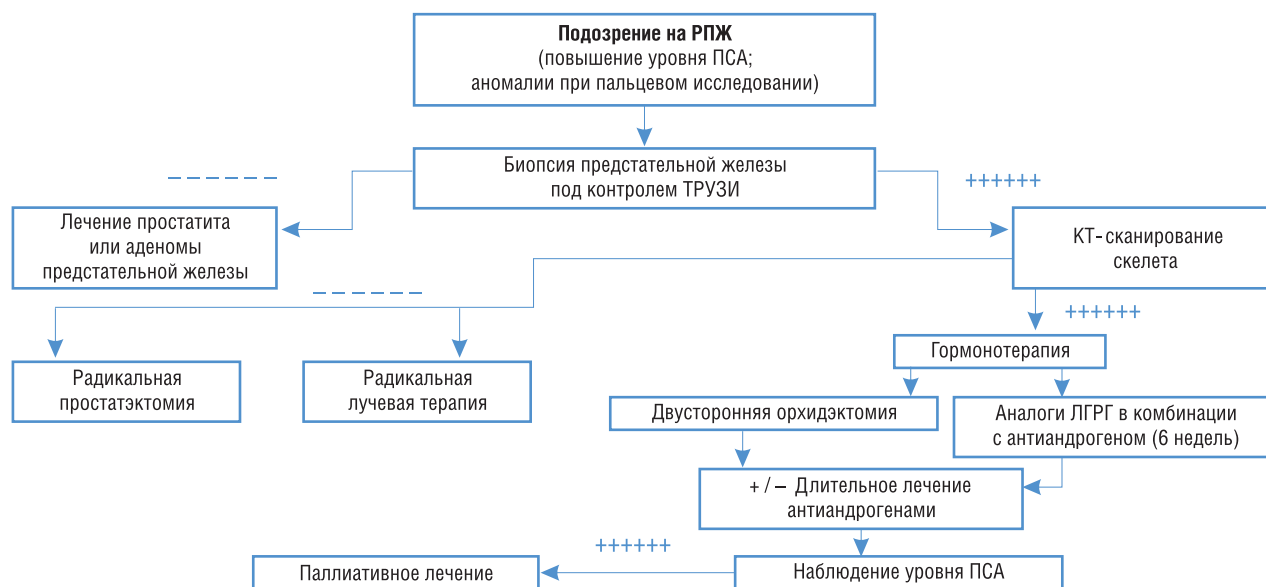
**Подозрение на РПЖ**
(повышение уровня ПСА;
аномалии при пальцевом исследовании)

Биопсия предстательной железы под контролем ТРУЗИ

– – – – – –

++++++

Лечение простатита или аденомы предстательной железы

КТ-сканирование скелета

– – – – – –

++++++

Радикальная простатэктомия

Радикальная лучевая терапия

Гормонотерапия

Двусторонняя орхидэктомия

Аналоги ЛГРГ в комбинации с антиандрогеном (6 недель)

+ / – Длительное лечение антиандрогенами

++++++

Паллиативное лечение

Наблюдение уровня ПСА